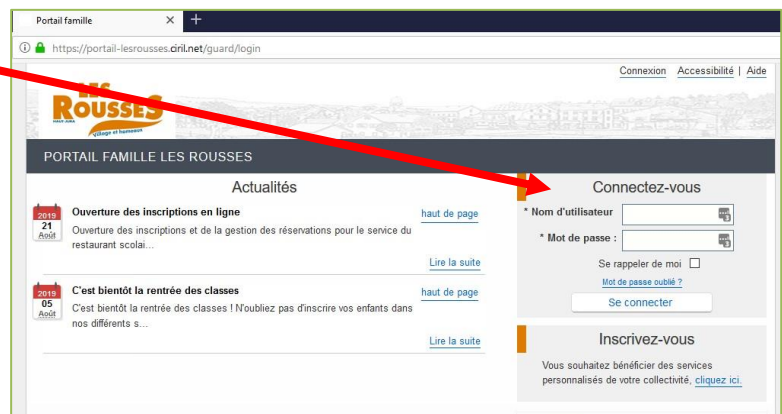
Portail famille

https://portail-lesrousses.ciril.net/guard/login

Connexion | Accessibilité | Aide

LES ROUSSES
HAUT-JURA
village et hameaux

PORTAIL FAMILLE LES ROUSSES

Actualités

2019
21
Août

Ouverture des inscriptions en ligne
Ouverture des inscriptions et de la gestion des réservations pour le service du restaurant scolai...

haut de page

Lire la suite

2019
05
Août

C'est bientôt la rentrée des classes
C'est bientôt la rentrée des classes ! N'oubliez pas d'inscrire vos enfants dans nos différents s...

haut de page

Lire la suite

Connectez-vous

* Nom d'utilisateur

* Mot de passe :

Se rappeler de moi

Mot de passe oublié ?

Se connecter

Inscrivez-vous

Vous souhaitez bénéficier des services personnalisés de votre collectivité, cliquez ici.